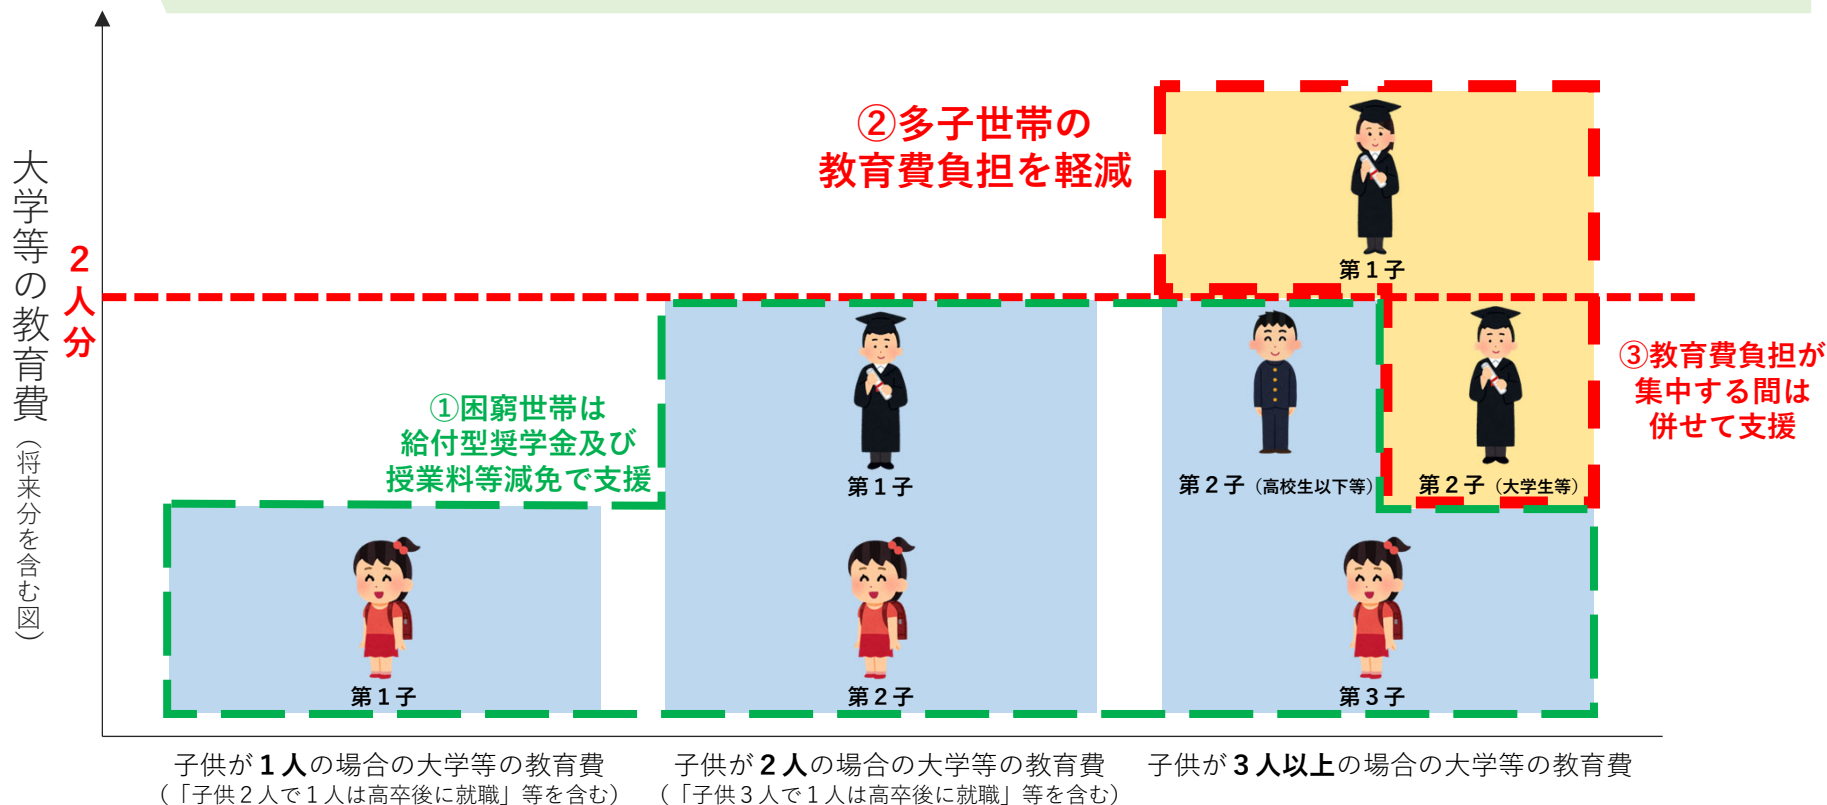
大学等の教育費（将来分を含む図）

２人分

②多子世帯の教育費負担を軽減

第１子

①困窮世帯は給付型奨学金及び授業料等減免で支援

第１子

第２子（高校生以下等）

第２子（大学生等）

③教育費負担が集中する間は併せて支援

第１子

第２子

第３子

子供が１人の場合の大学等の教育費
（「子供２人で１人は高卒後に就職」等を含む）

子供が２人の場合の大学等の教育費
（「子供３人で１人は高卒後に就職」等を含む）

子供が３人以上の場合の大学等の教育費